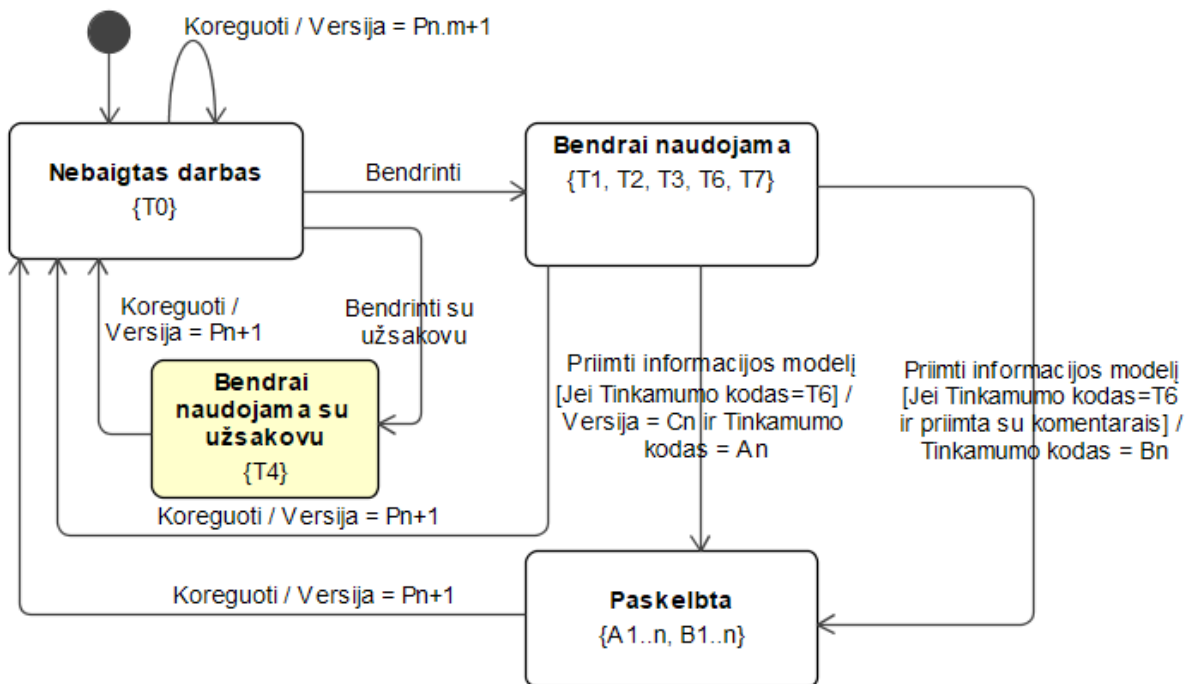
Koreguoti / Versija = Pn.m+1

Nebaigtas darbas
{T0}

Bendrinti

Bendrai naudojama
{T1, T2, T3, T6, T7}

Koreguoti / Versija = Pn+1

Bendrinti su užsakovu

Bendrai naudojama su užsakovu
{T4}

Priimti informacijos modelį [Jei Tinkamumo kodas=T6] / Versija = Cn ir Tinkamumo kodas = An

Priimti informacijos modelį [Jei Tinkamumo kodas=T6 ir priimta su komentarais] / Tinkamumo kodas = Bn

Koreguoti / Versija = Pn+1

Koreguoti / Versija = Pn+1

Paskelbta
{A1..n, B1..n}